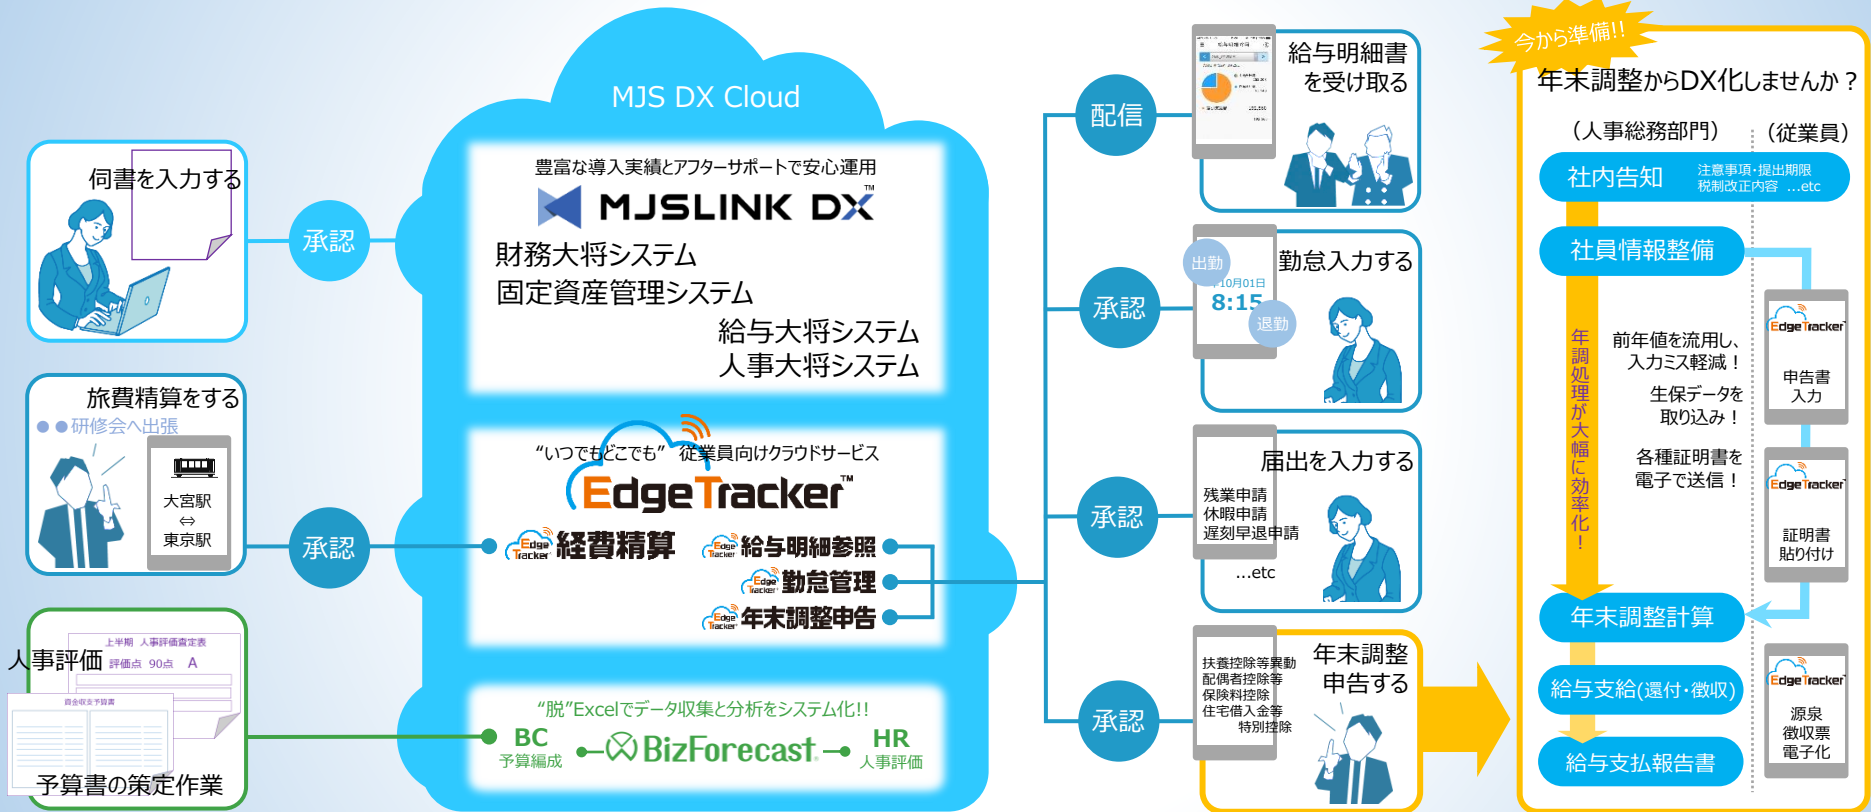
伺書を入力する

承認

旅費精算をする
●●研修会へ出張
大宮駅
⇔
東京駅

承認

上半期 人事評価査定表
人事評価 評価点 90点 A
予算書の策定作業

MJS DX Cloud

豊富な導入実績とアフターサポートで安心運用
MJSLINK DX™
財務大将システム
固定資産管理システム
給与大将システム
人事大将システム

"いつでもどこでも" 従業員向けクラウドサービス
EdgeTracker™
経費精算
給与明細参照
勤怠管理
年末調整申告

"脱"Excelでデータ収集と分析をシステム化!!
BC 予算編成
BizForecast
HR 人事評価

配信
給与明細書を受け取る

承認
出勤
10月01日
8:15
退勤
勤怠入力する

承認
届出を入力する
残業申請
休暇申請
遅刻早退申請
...etc

承認
扶養控除等異動
配偶者控除等
保険料控除
住宅借入金等特別控除
年末調整申告する

今から準備!!
年末調整からDX化しませんか？
（人事総務部門） （従業員）
社内告知 注意事項・提出期限 税制改正内容 ...etc
社員情報整備
年調処理が大幅に効率化！
前年値を流用し、入力ミス軽減！
生保データを取り込み！
各種証明書を電子で送信！
EdgeTracker 申告書入力
EdgeTracker 証明書貼り付け
年末調整計算
給与支給(還付・徴収)
給与支払報告書
EdgeTracker 源泉徴収票電子化